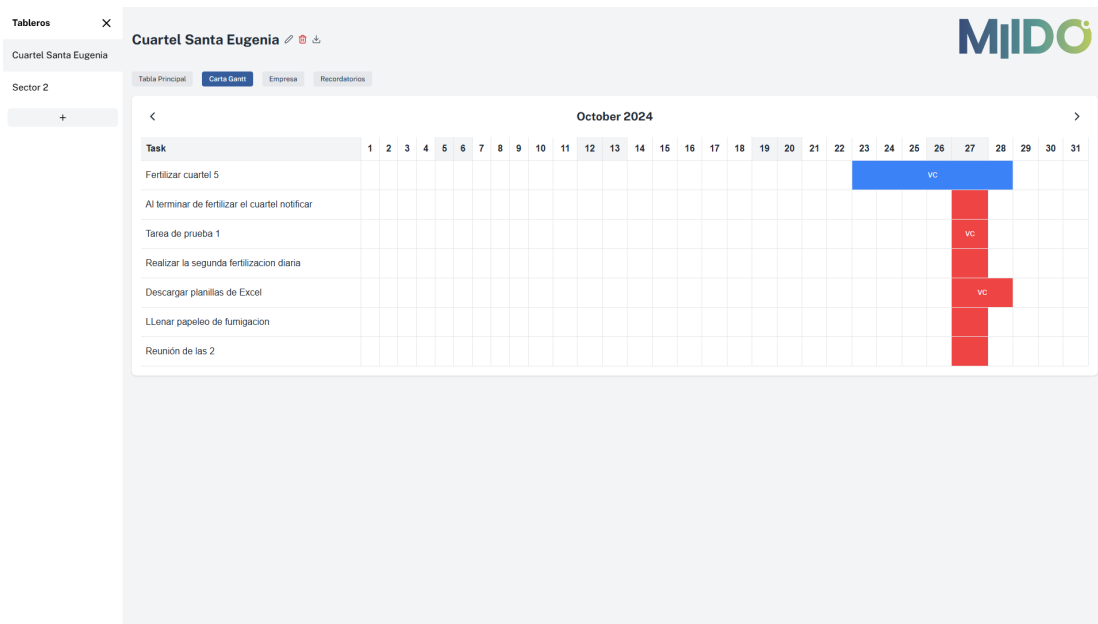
Tableros ✕

Cuartel Santa Eugenia

Sector 2

+

Cuartel Santa Eugenia

MIIDO

Tabla Principal | Carta Gantt | Empresa | Recordatorios

‹ October 2024 ›

| Task | 1 | 2 | 3 | 4 | 5 | 6 | 7 | 8 | 9 | 10 | 11 | 12 | 13 | 14 | 15 | 16 | 17 | 18 | 19 | 20 | 21 | 22 | 23 | 24 | 25 | 26 | 27 | 28 | 29 | 30 | 31 |
|---|---|---|---|---|---|---|---|---|---|---|---|---|---|---|---|---|---|---|---|---|---|---|---|---|---|---|---|---|---|---|---|
| Fertilizar cuartel 5 | | | | | | | | | | | | | | | | | | | | | | | | | VC | | | | | | |
| Al terminar de fertilizar el cuartel notificar | | | | | | | | | | | | | | | | | | | | | | | | | | | | | | | |
| Tarea de prueba 1 | | | | | | | | | | | | | | | | | | | | | | | | | | | VC | | | | |
| Realizar la segunda fertilizacion diaria | | | | | | | | | | | | | | | | | | | | | | | | | | | | | | | |
| Descargar planillas de Excel | | | | | | | | | | | | | | | | | | | | | | | | | | | VC | | | | |
| LLenar papeleo de fumigacion | | | | | | | | | | | | | | | | | | | | | | | | | | | | | | | |
| Reunión de las 2 | | | | | | | | | | | | | | | | | | | | | | | | | | | | | | | |